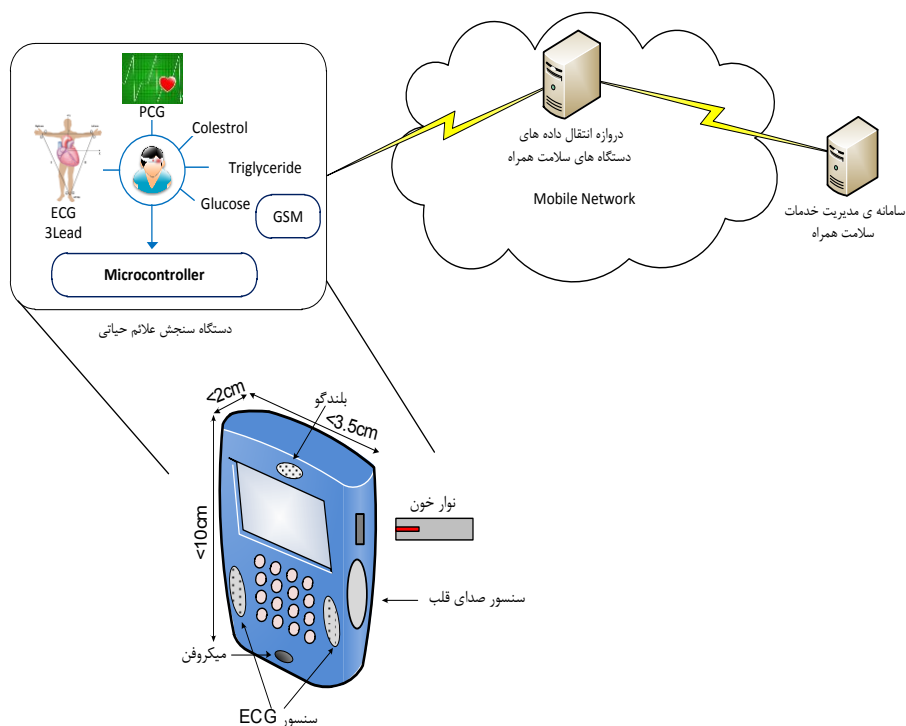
PCG

Colestrol

Triglyceride

Glucose

ECG
3Lead

GSM

Microcontroller

دستگاه سنجش علائم حیاتی

دروازه انتقال داده های
دستگاه های سلامت همراه

Mobile Network

سامانه ی مدیریت خدمات
سلامت همراه

<2cm

بلندگو

<3.5cm

<10cm

نوار خون

سنسور صدای قلب

میکروفن

سنسور ECG